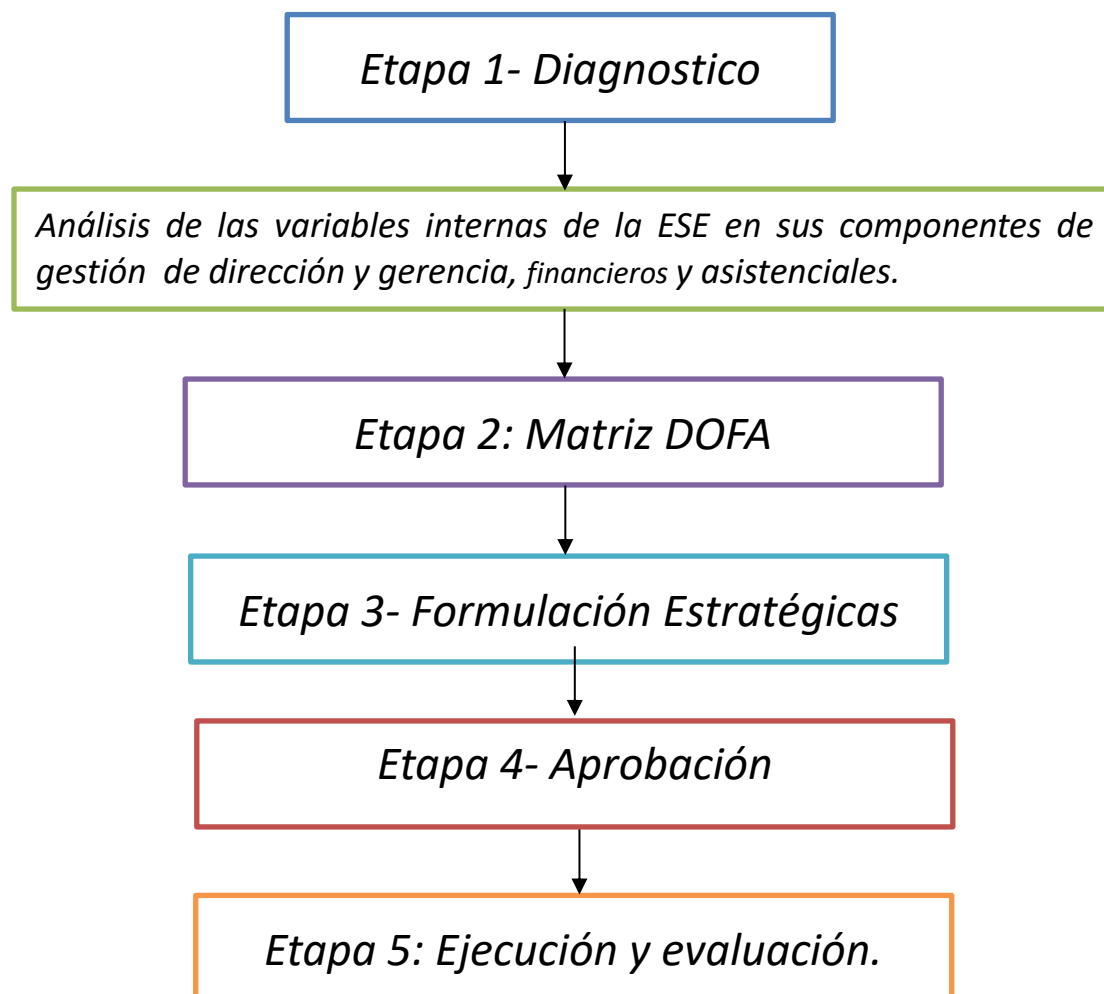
Etapa 1- Diagnostico

Análisis de las variables internas de la ESE en sus componentes de gestión de dirección y gerencia, financieros y asistenciales.

Etapa 2: Matriz DOFA

Etapa 3- Formulación Estratégicas

Etapa 4- Aprobación

Etapa 5: Ejecución y evaluación.